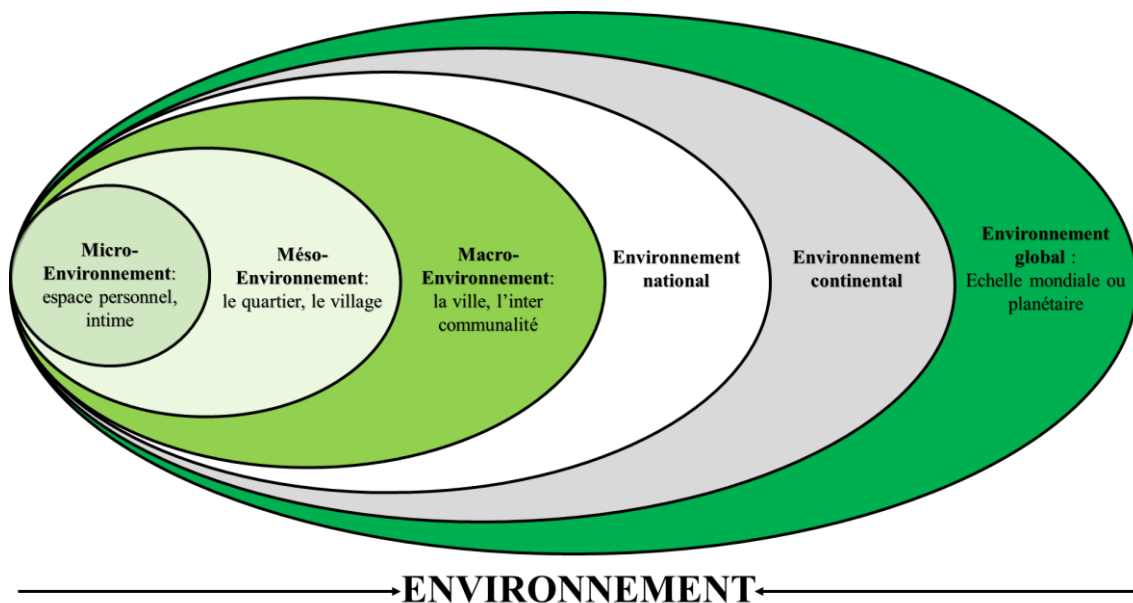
Micro-Environnement: espace personnel, intime

Méso-Environnement: le quartier, le village

Macro-Environnement: la ville, l'inter communalité

Environnement national

Environnement continental

Environnement global : Echelle mondiale ou planétaire

ENVIRONNEMENT